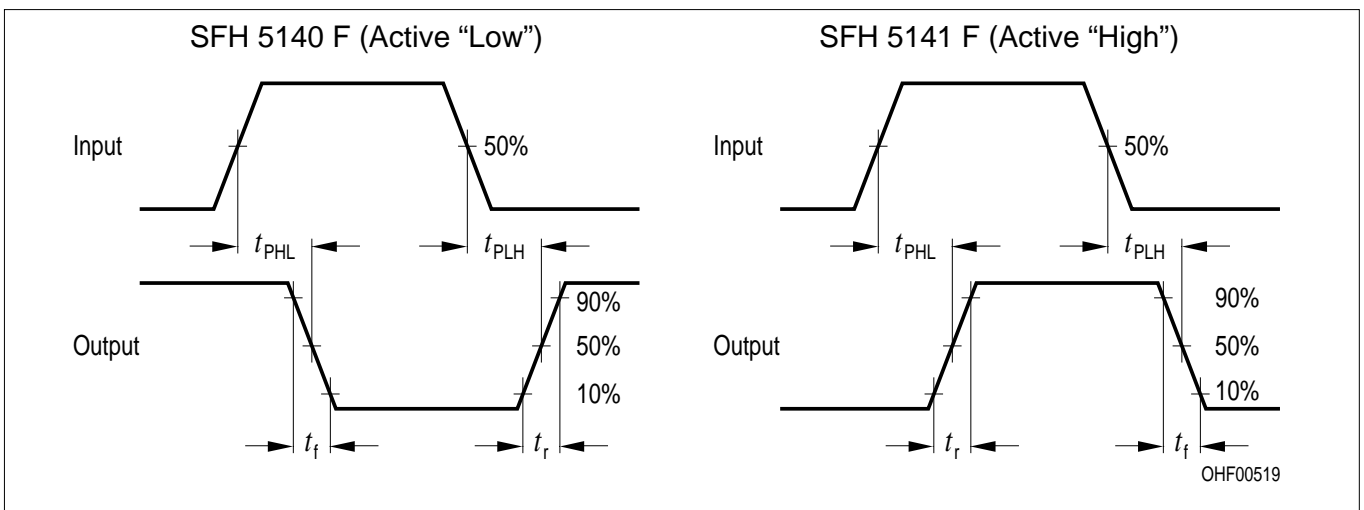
SFH 5140 F (Active "Low")

Input

50%

$t_{PHL}$

$t_{PLH}$

Output

90%

50%

10%

$t_f$

$t_r$

SFH 5141 F (Active "High")

Input

50%

$t_{PHL}$

$t_{PLH}$

Output

90%

50%

10%

$t_r$

$t_f$

OHF00519